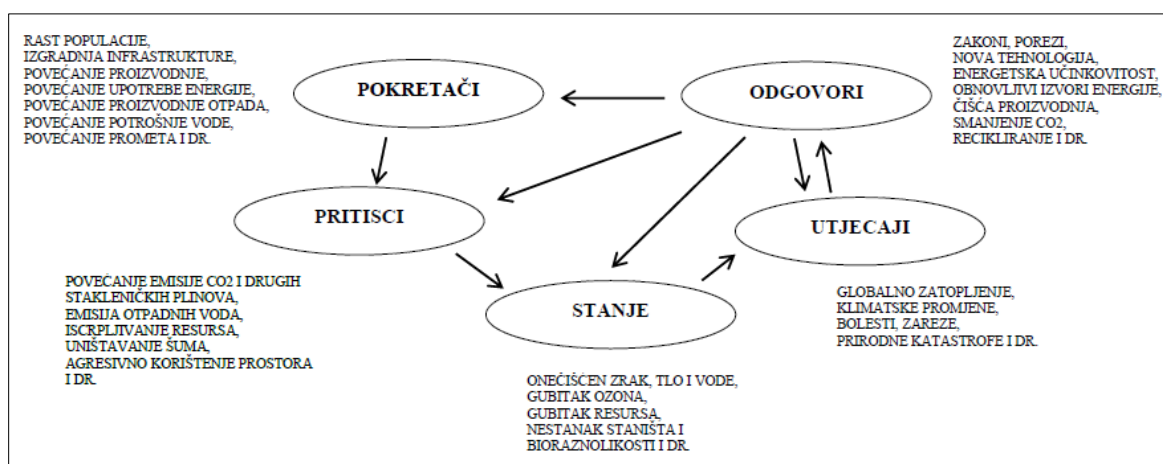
RAST POPULACIJE,
IZGRADNJA INFRASTRUKTURE,
POVEĆANJE PROIZVODNJE,
POVEĆANJE UPOTREBE ENERGIJE,
POVEĆANJE PROIZVODNJE OTPADA,
POVEĆANJE POTROŠNJE VODE,
POVEĆANJE PROMETA I DR.

POKRETAČI

ODGOVORI

ZAKONI, POREZI,
NOVA TEHNOLOGIJA,
ENERGETSKA UČINKOVITOST,
OBNOVLJIVI IZVORI ENERGIJE,
ČIŠĆA PROIZVODNJA,
SMANJENJE CO2,
RECIKLIRANJE I DR.

PRITISCI

UTJECAJI

POVEĆANJE EMISIJE CO2 I DRUGIH
STAKLENIČKIH PLINOVA,
EMISIJA OTPADNIH VODA,
ISCRPLJIVANJE RESURSA,
UNIŠTAVANJE ŠUMA,
AGRESIVNO KORIŠTENJE PROSTORA
I DR.

STANJE

GLOBALNO ZATOPLJENJE,
KLIMATSKE PROMJENE,
BOLESTI, ZAREZE,
PRIRODNE KATASTROFE I DR.

ONEČIŠĆEN ZRAK, TLO I VODE,
GUBITAK OZONA,
GUBITAK RESURSA,
NESTANAK STANIŠTA I
BIORAZNOLIKOSTI I DR.